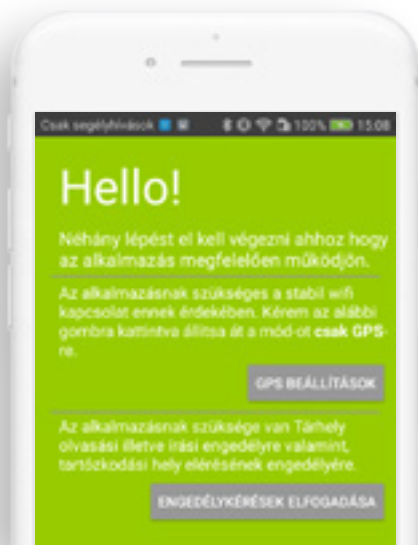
Csak segélyhívások 100% 15:08

Hello!

Néhány lépést el kell végezni ahhoz hogy az alkalmazás megfelelően működjön.

Az alkalmazásnak szüksége a stabil wifi kapcsolat ennek érdekében. Kérem az alábbi gombra kattintva állítsa át a mód-ot **csak GPS**-re.

GPS BEÁLLÍTÁSOK

Az alkalmazásnak szüksége van Tárhely olvasási illetve írási engedélyre valamint, tartózkodási hely elérésének engedélyére.

ENGEDÉLYKÉRÉSEK ELFOGADÁSA